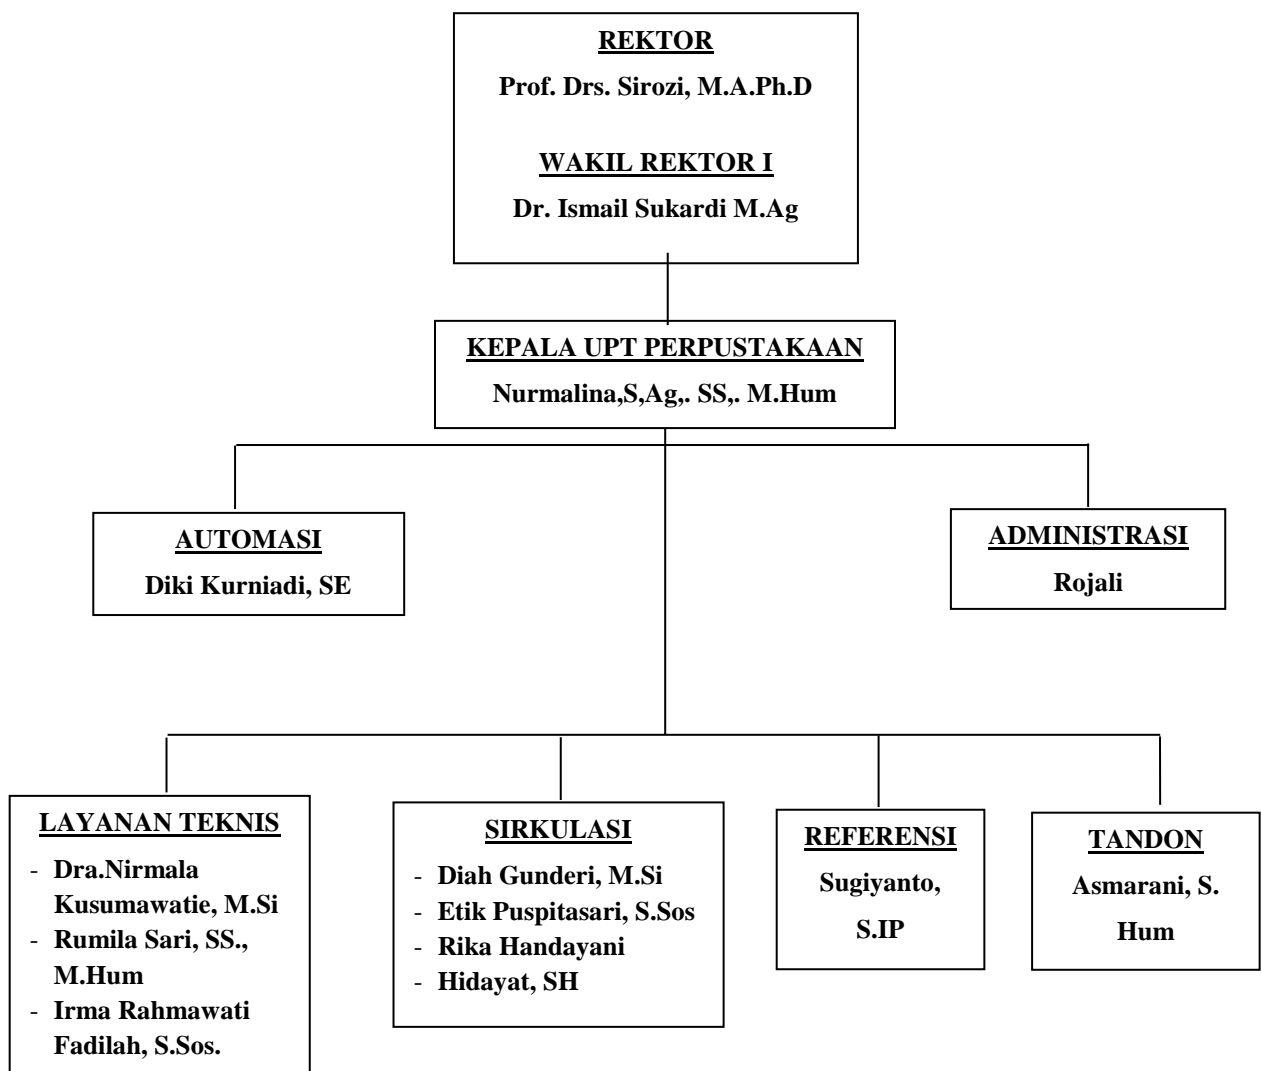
REKTOR
Prof. Drs. Sirozi, M.A.Ph.D

WAKIL REKTOR I
Dr. Ismail Sukardi M.Ag

KEPALA UPT PERPUSTAKAAN
Nurmalina,S,Ag,. SS,. M.Hum

AUTOMASI
Diki Kurniadi, SE

ADMINISTRASI
Rojali

LAYANAN TEKNIS
- Dra.Nirmala Kusumawatie, M.Si
- Rumila Sari, SS., M.Hum
- Irma Rahmawati Fadilah, S.Sos.

SIRKULASI
- Diah Gunderi, M.Si
- Etik Puspitasari, S.Sos
- Rika Handayani
- Hidayat, SH

REFERENSI
Sugiyanto, S.IP

TANDON
Asmarani, S. Hum